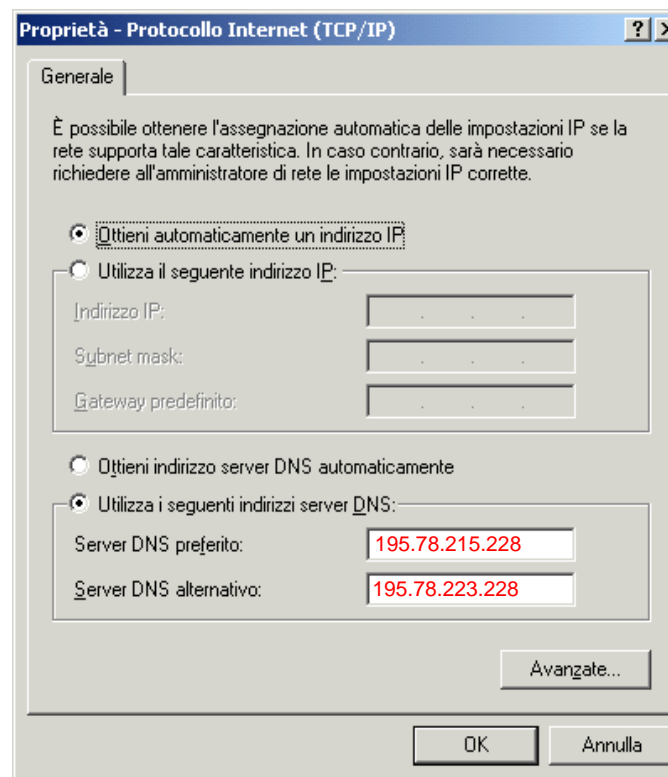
Proprietà - Protocollo Internet (TCP/IP)

?

Generale

È possibile ottenere l'assegnazione automatica delle impostazioni IP se la rete supporta tale caratteristica. In caso contrario, sarà necessario richiedere all'amministratore di rete le impostazioni IP corrette.

Ottieni automaticamente un indirizzo IP

Utilizza il seguente indirizzo IP:

Indirizzo IP: . . .

Subnet mask: . . .

Gateway predefinito: . . .

Ottieni indirizzo server DNS automaticamente

Utilizza i seguenti indirizzi server DNS:

Server DNS preferito: 195.78.215.228

Server DNS alternativo: 195.78.223.228

Avanzate...

OK

Annulla